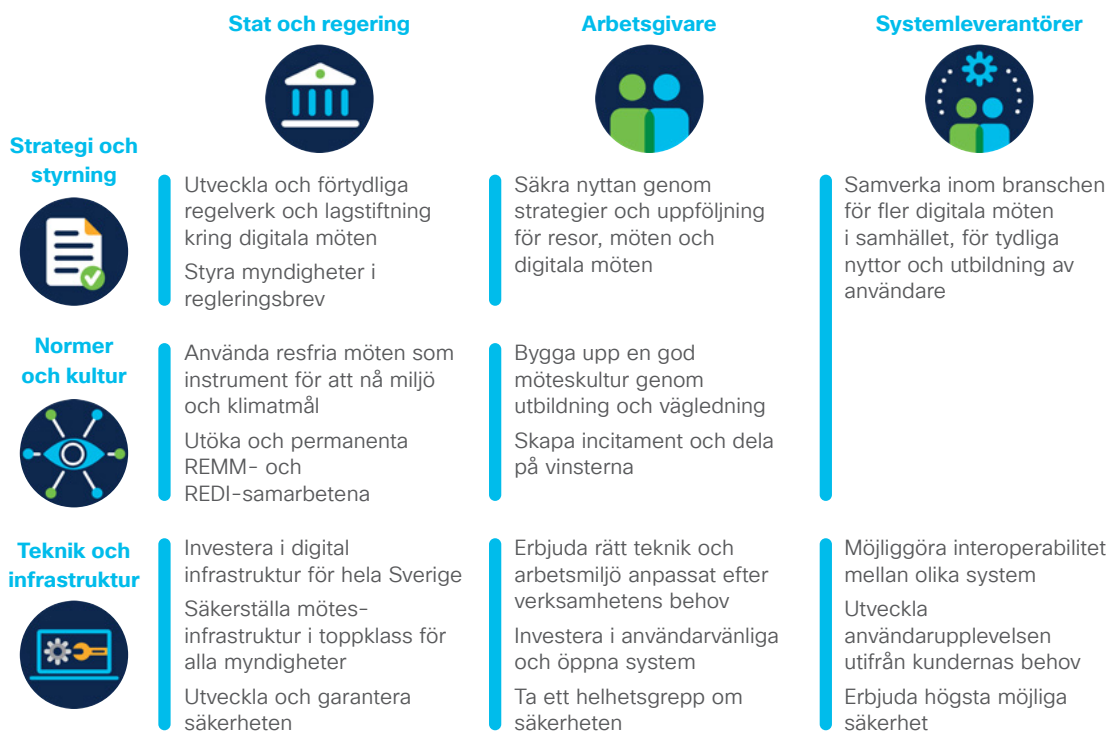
| | Stat och regering | Arbetsgivare | Systemleverantörer |
|---|---|---|---|
| Strategi och styrning | Utveckla och förtydliga regelverk och lagstiftning kring digitala möten<br>Styra myndigheter i regleringsbrev | Säkra nyttan genom strategier och uppföljning för resor, möten och digitala möten | Samverka inom branschen för fler digitala möten i samhället, för tydliga nyttor och utbildning av användare |
| Normer och kultur | Använda resfria möten som instrument för att nå miljö och klimatmål<br>Utöka och permanenta REMM- och REDI-samarbetena | Bygga upp en god möteskultur genom utbildning och vägledning<br>Skapa incitament och dela på vinsterna | |
| Teknik och infrastruktur | Investera i digital infrastruktur för hela Sverige<br>Säkerställa mötesinfrastruktur i toppklass för alla myndigheter<br>Utveckla och garantera säkerheten | Erbjuda rätt teknik och arbetsmiljö anpassat efter verksamhetens behov<br>Investera i användarvänliga och öppna system<br>Ta ett helhetsgrepp om säkerheten | Möjliggöra interoperabilitet mellan olika system<br>Utveckla användarupplevelsen utifrån kundernas behov<br>Erbjuda högsta möjliga säkerhet |